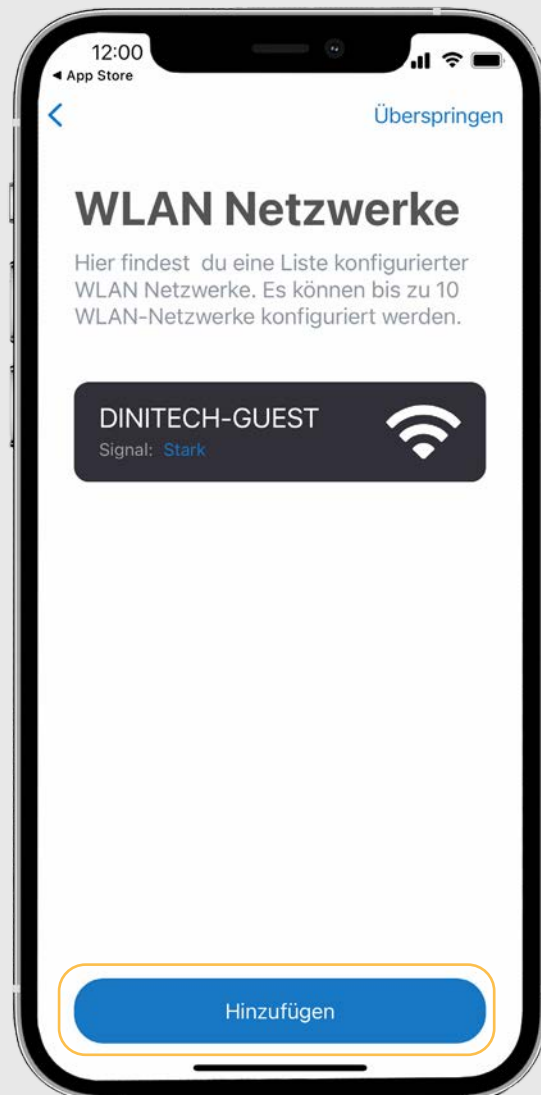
12:00
◂ App Store

<

Überspringen

WLAN Netzwerke

Hier findest du eine Liste konfigurierter WLAN Netzwerke. Es können bis zu 10 WLAN-Netzwerke konfiguriert werden.

DINITECH-GUEST
Signal: Stark

Hinzufügen